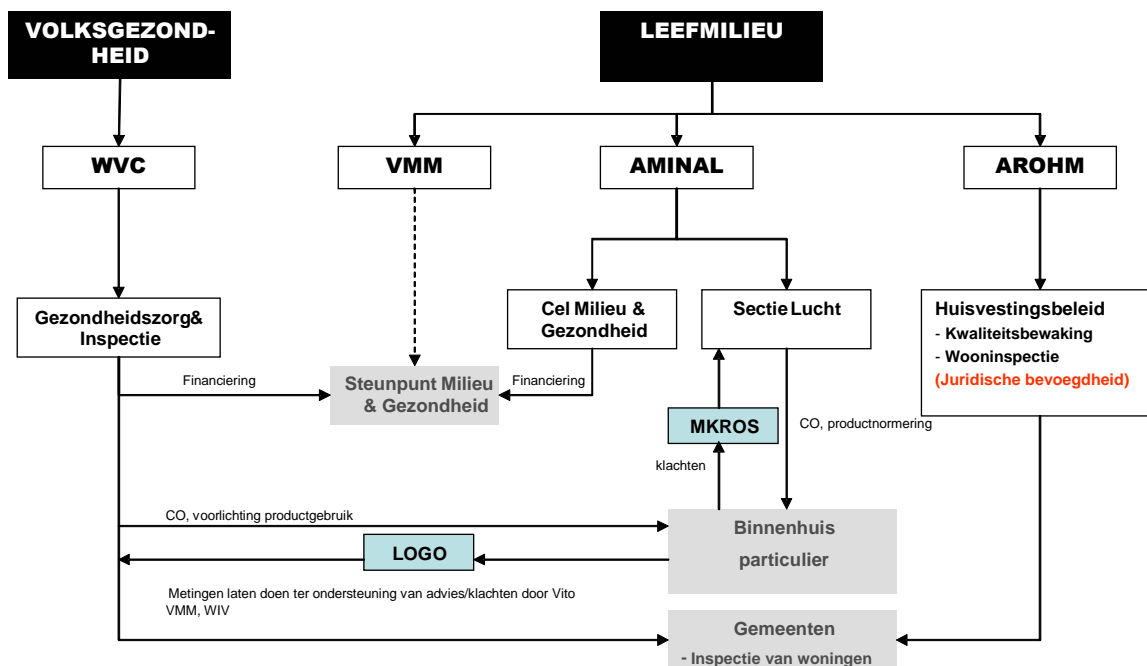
VOLKSGEZONDHEID

LEEFMILIEU

WVC

VMM

AMINAL

AROHM

Gezondheidszorg& Inspectie

Cel Milieu & Gezondheid

Sectie Lucht

Huisvestingsbeleid
- Kwaliteitsbewaking
- Wooninspectie
(Juridische bevoegdheid)

Financiering

Steunpunt Milieu & Gezondheid

Financiering

MKROS

CO, productnormering

klachten

CO, voorlichting productgebruik

Binnenhuis particulier

LOGO

Metingen laten doen ter ondersteuning van advies/klachten door Vito VMM, WIV

Gemeenten
- Inspectie van woningen